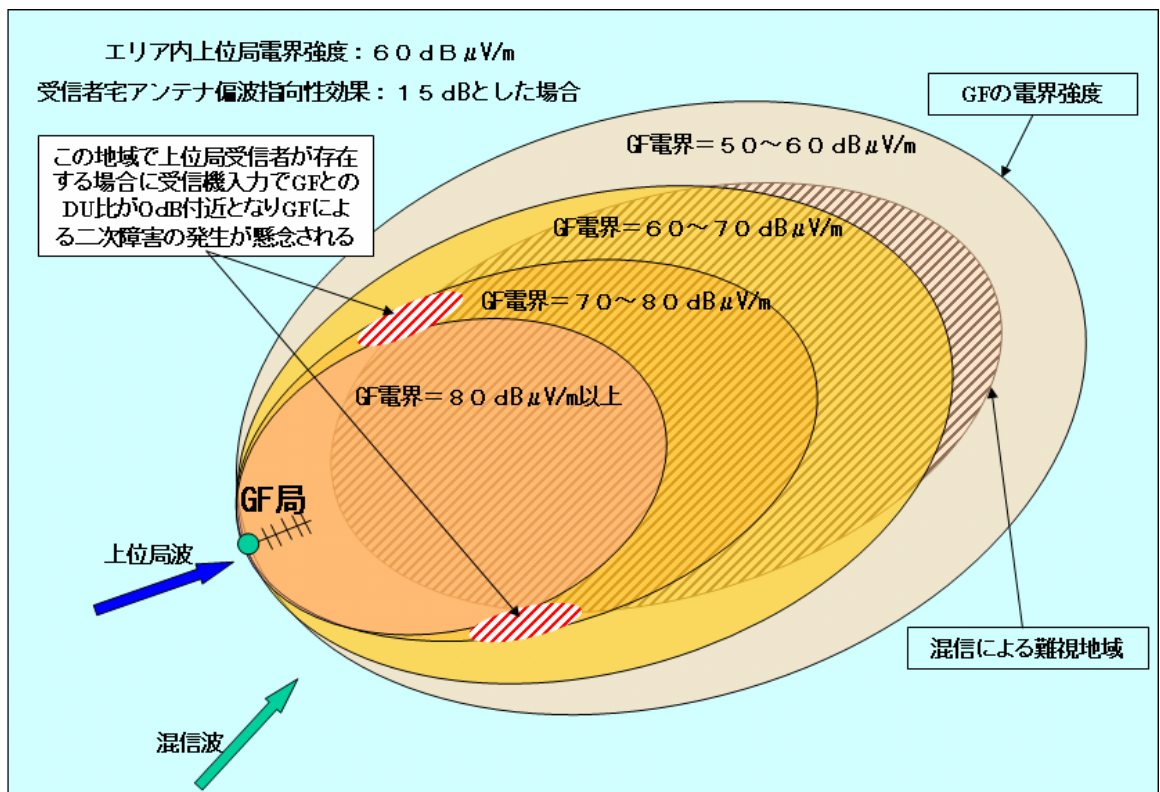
エリア内上位局電界強度：６０ｄＢμV/m

受信者宅アンテナ偏波指向性効果：１５ｄBとした場合

GFの電界強度

この地域で上位局受信者が存在する場合に受信機入力でGFとのDU比が0dB付近となりGFによる二次障害の発生が懸念される

GF電界＝５０～６０ｄBμV/m

GF電界＝６０～７０ｄBμV/m

GF電界＝７０～８０ｄBμV/m

GF電界＝８０ｄBμV/m以上

GF局

上位局波

混信による難視地域

混信波